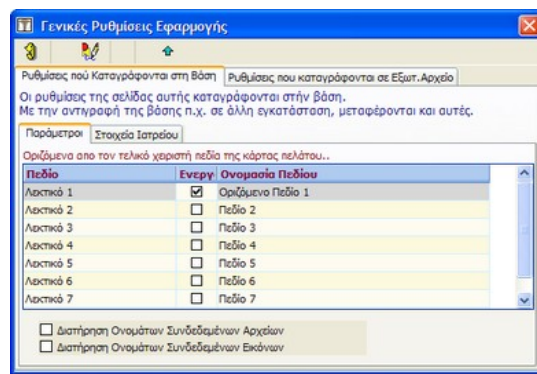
Γενικές Ρυθμίσεις Εφαρμογής

Ρυθμίσεις πού Καταγράφονται στη Βάση | Ρυθμίσεις που καταγράφονται σε Εξωτ.Αρχείο

Οι ρυθμίσεις της σελίδας αυτής καταγράφονται στην βάση.
Με την αντιγραφή της βάσης π.χ. σε άλλη εγκατάσταση, μεταφέρονται και αυτές.

Παράμετροι | Στοιχεία Ιατρείου

Οριζόμενα απο τον τελικό χειριστή πεδία της κάρτας πελάτου..

| Πεδίο | Ενεργ | Ονομασία Πεδίου |
|---|---|---|
| Λεκτικό 1 | ☑ | Οριζόμενο Πεδίο 1 |
| Λεκτικό 2 | ☐ | Πεδίο 2 |
| Λεκτικό 3 | ☐ | Πεδίο 3 |
| Λεκτικό 4 | ☐ | Πεδίο 4 |
| Λεκτικό 5 | ☐ | Πεδίο 5 |
| Λεκτικό 6 | ☐ | Πεδίο 6 |
| Λεκτικό 7 | ☐ | Πεδίο 7 |

☐ Διατήρηση Ονομάτων Συνδεδεμένων Αρχείων
☐ Διατήρηση Ονομάτων Συνδεδεμένων Εικόνων